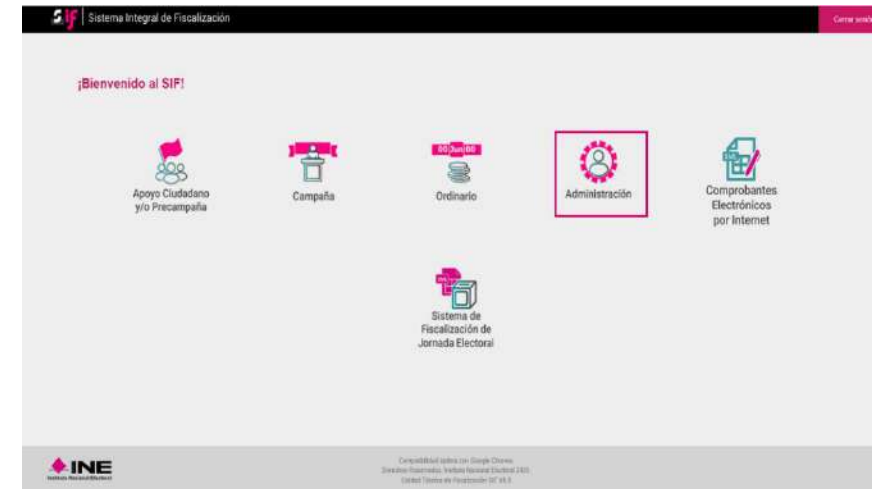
SIF | Sistema Integral de Fiscalización

Cerrar sesión

¡Bienvenido al SIF!

Apoyo Ciudadano y/o Precampaña

Campaña

00 Jun 00

Ordinario

Administración

Comprobantes Electrónicos por Internet

Sistema de Fiscalización de Jornada Electoral

INE
Instituto Nacional Electoral

Compatibilidad óptima con Google Chrome
Derechos Reservados, Instituto Nacional Electoral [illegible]
Unidad Técnica de Fiscalización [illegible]